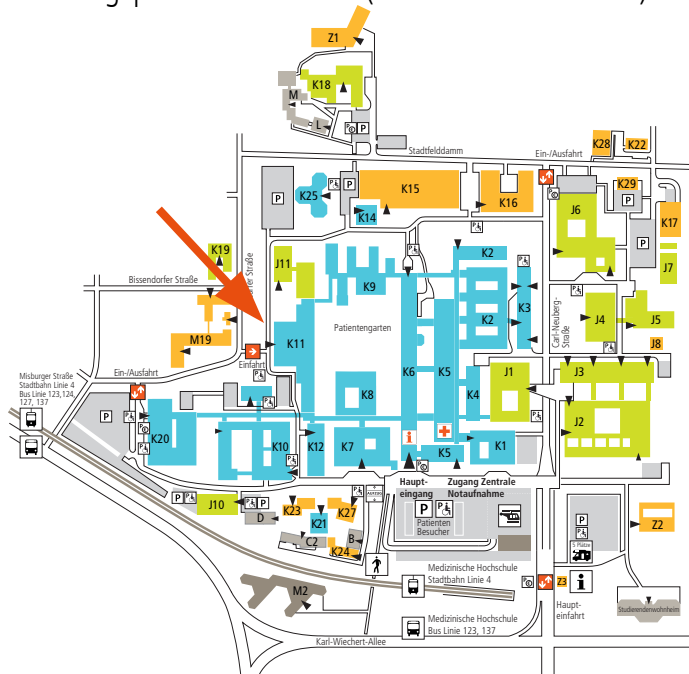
Z1
K18
M
L
P
Stadtfelddamm
K28
K22
Ein-/Ausfahrt
P
K25
K15
K16
K29
K14
J6
P
K17
K19
K2
J7
J11
K9
Bissendorfer Straße
K3
Carl-Neuberg-Straße
J4
J5
M19
K11
Patientengarten
K2
J8
Einfahrt
K6
K5
J1
J3
Misburger Straße Stadtbahn Linie 4 Bus Linie 123,124, 127, 137
Ein-/Ausfahrt
K8
K4
J2
P
K20
K10
K12
K7
i
K1
K5
Haupt-eingang
Zugang Zentrale Notaufnahme
P
J10
P
Patienten Besucher
P
D
K23
K27
Z2
K21
B
C2
K24
Medizinische Hochschule Stadtbahn Linie 4
M2
Z3
i
Haupt-einfahrt
Studierendenwohnheim
Medizinische Hochschule Bus Linie 123, 137
Karl-Wiechert-Allee